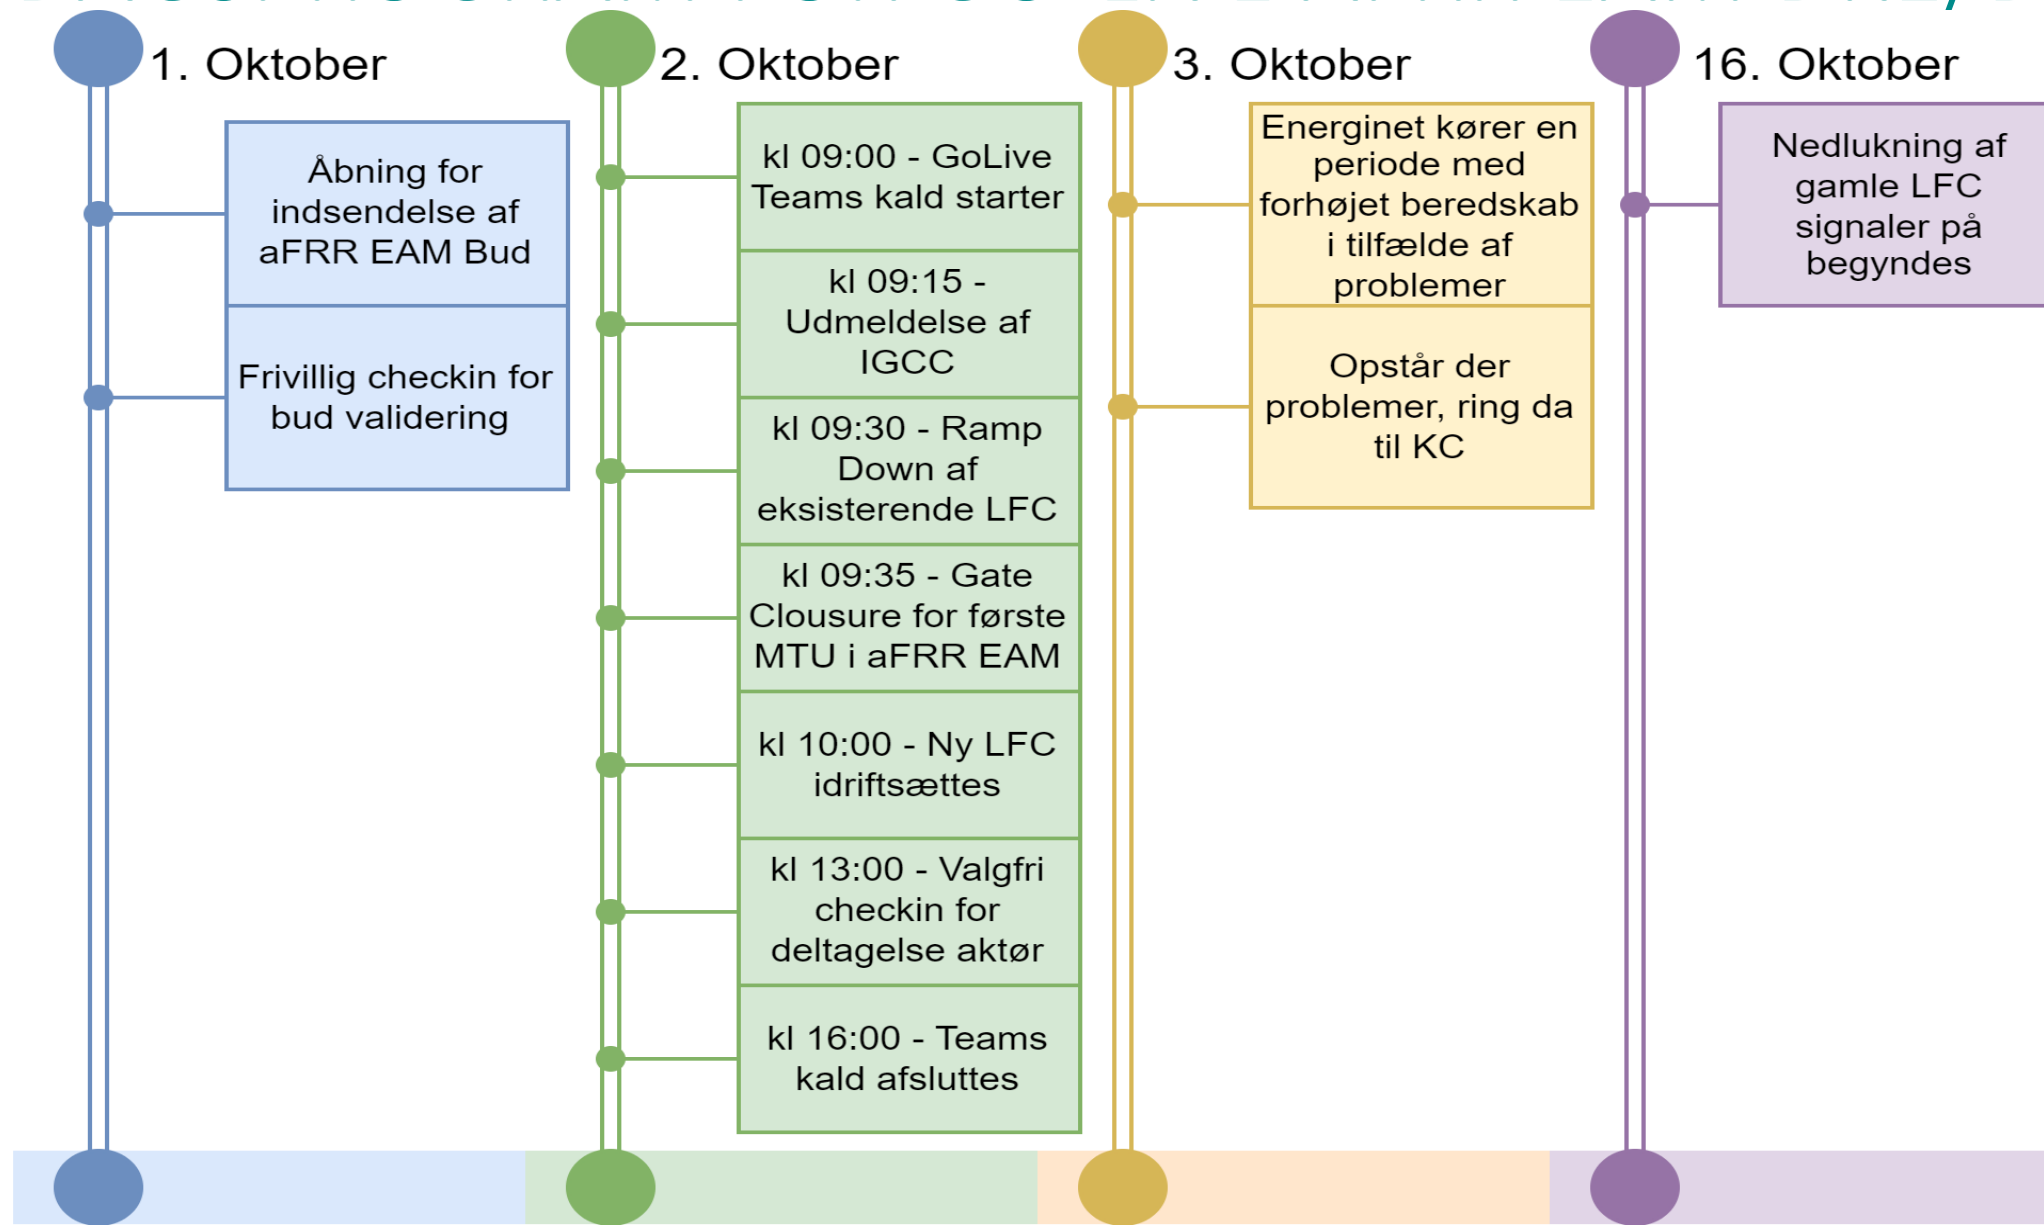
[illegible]

1. Oktober

Åbning for indsendelse af aFRR EAM Bud

Frivillig checkin for bud validering

2. Oktober

kl 09:00 - GoLive Teams kald starter

kl 09:15 - Udmeldelse af IGCC

kl 09:30 - Ramp Down af eksisterende LFC

kl 09:35 - Gate Clousure for første MTU i aFRR EAM

kl 10:00 - Ny LFC idriftsættes

kl 13:00 - Valgfri checkin for deltagelse aktør

kl 16:00 - Teams kald afsluttes

3. Oktober

Energinet kører en periode med forhøjet beredskab i tilfælde af problemer

Opstår der problemer, ring da til KC

16. Oktober

Nedlukning af gamle LFC signaler på begyndes